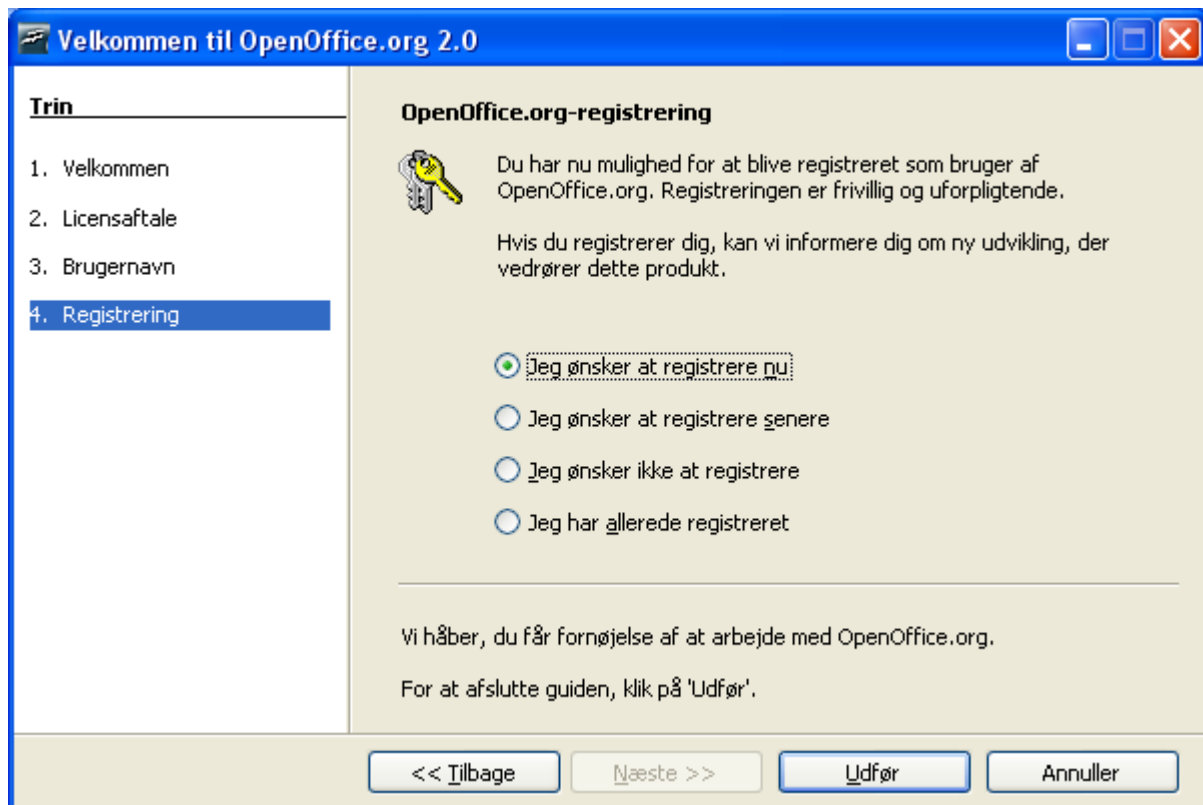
Velkommen til OpenOffice.org 2.0

Trin

1. Velkommen

2. Licensaftale

3. Brugernavn

4. Registrering

OpenOffice.org-registrering

Du har nu mulighed for at blive registreret som bruger af OpenOffice.org. Registreringen er frivillig og uforpligtende.

Hvis du registrerer dig, kan vi informere dig om ny udvikling, der vedrører dette produkt.

Jeg ønsker at registrere nu

Jeg ønsker at registrere senere

Jeg ønsker ikke at registrere

Jeg har allerede registreret

Vi håber, du får fornøjelse af at arbejde med OpenOffice.org.

For at afslutte guiden, klik på 'Udfør'.

<< Tilbage

Næste >>

Udfør

Annuller